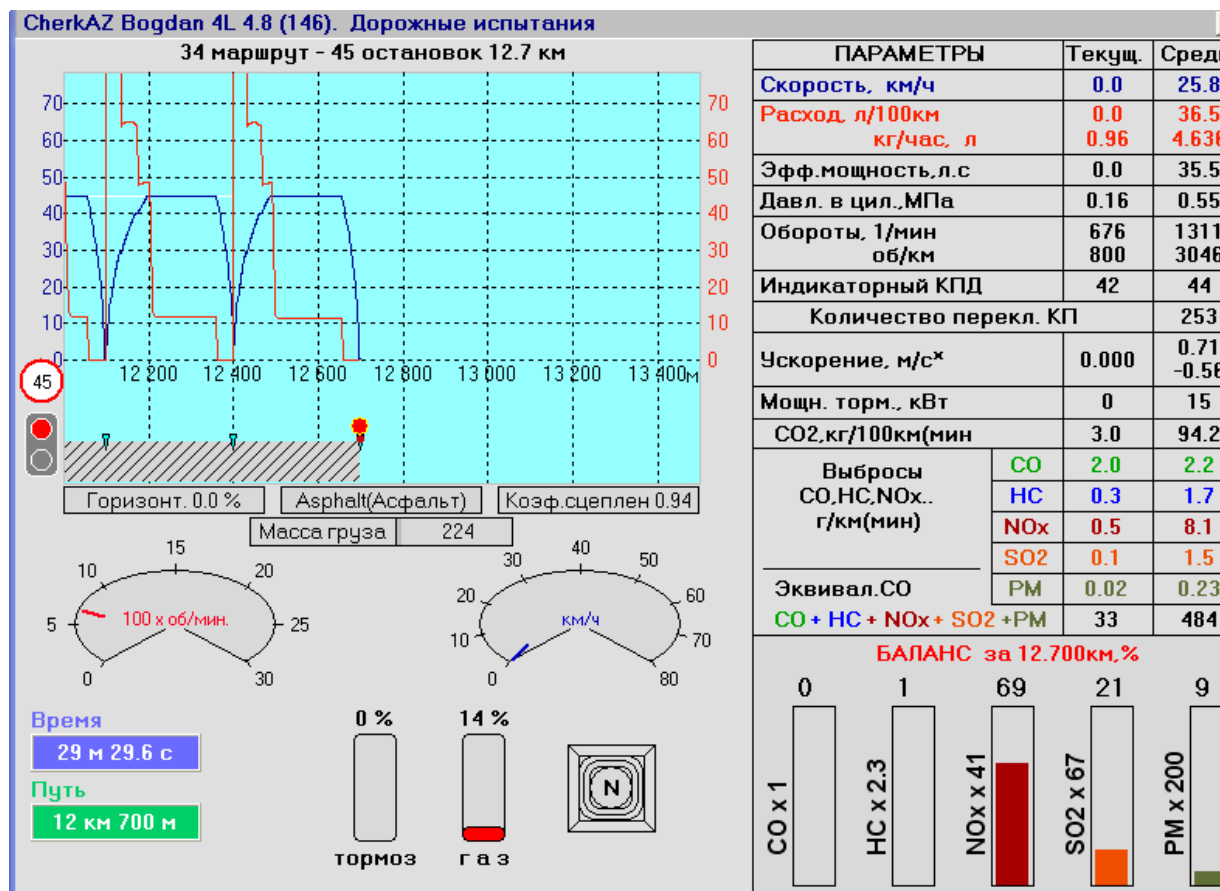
CherkAZ Bogdan 4L 4.8 (146). Дорожные испытания

34 маршрут - 45 остановок 12.7 км

70 60 50 40 30 20 10 0

70 60 50 40 30 20 10 0

12 200 12 400 12 600 12 800 13 000 13 200 13 400м

45

Горизонт. 0.0 % Asphalt(Асфальт) Коэф.сцеплен 0.94

Масса груза 224

| ПАРАМЕТРЫ | | Текущ. | Средн |
|---|---|---|---|
| Скорость, км/ч | | 0.0 | 25.8 |
| Расход, л/100км кг/час, л | | 0.0 0.96 | 36.5 4.636 |
| Эфф.мощность,л.с | | 0.0 | 35.5 |
| Давл. в цил.,МПа | | 0.16 | 0.55 |
| Обороты, 1/мин об/км | | 676 800 | 1311 3046 |
| Индикаторный КПД | | 42 | 44 |
| Количество перекл. КП | | | 253 |
| Ускорение, м/с$^x$ | | 0.000 | 0.71 -0.56 |
| Мощн. торм., кВт | | 0 | 15 |
| CO2,кг/100км(мин | | 3.0 | 94.2 |
| Выбросы CO,HC,NOx.. г/км(мин) | CO | 2.0 | 2.2 |
| | HC | 0.3 | 1.7 |
| | NOx | 0.5 | 8.1 |
| | SO2 | 0.1 | 1.5 |
| Эквивал.СО | PM | 0.02 | 0.23 |
| CO + HC + NOx + SO2 +PM | | 33 | 484 |

15 10 20 5 25 0 30 100 х об/мин.

30 40 50 20 60 10 70 0 80 км/ч

Время
29 м 29.6 с
Путь
12 км 700 м

0 % 14 %
тормоз газ

N

БАЛАНС за 12.700км,%

0 1 69 21 9

CO x 1 HC x 2.3 NOx x 41 SO2 x 67 PM x 200